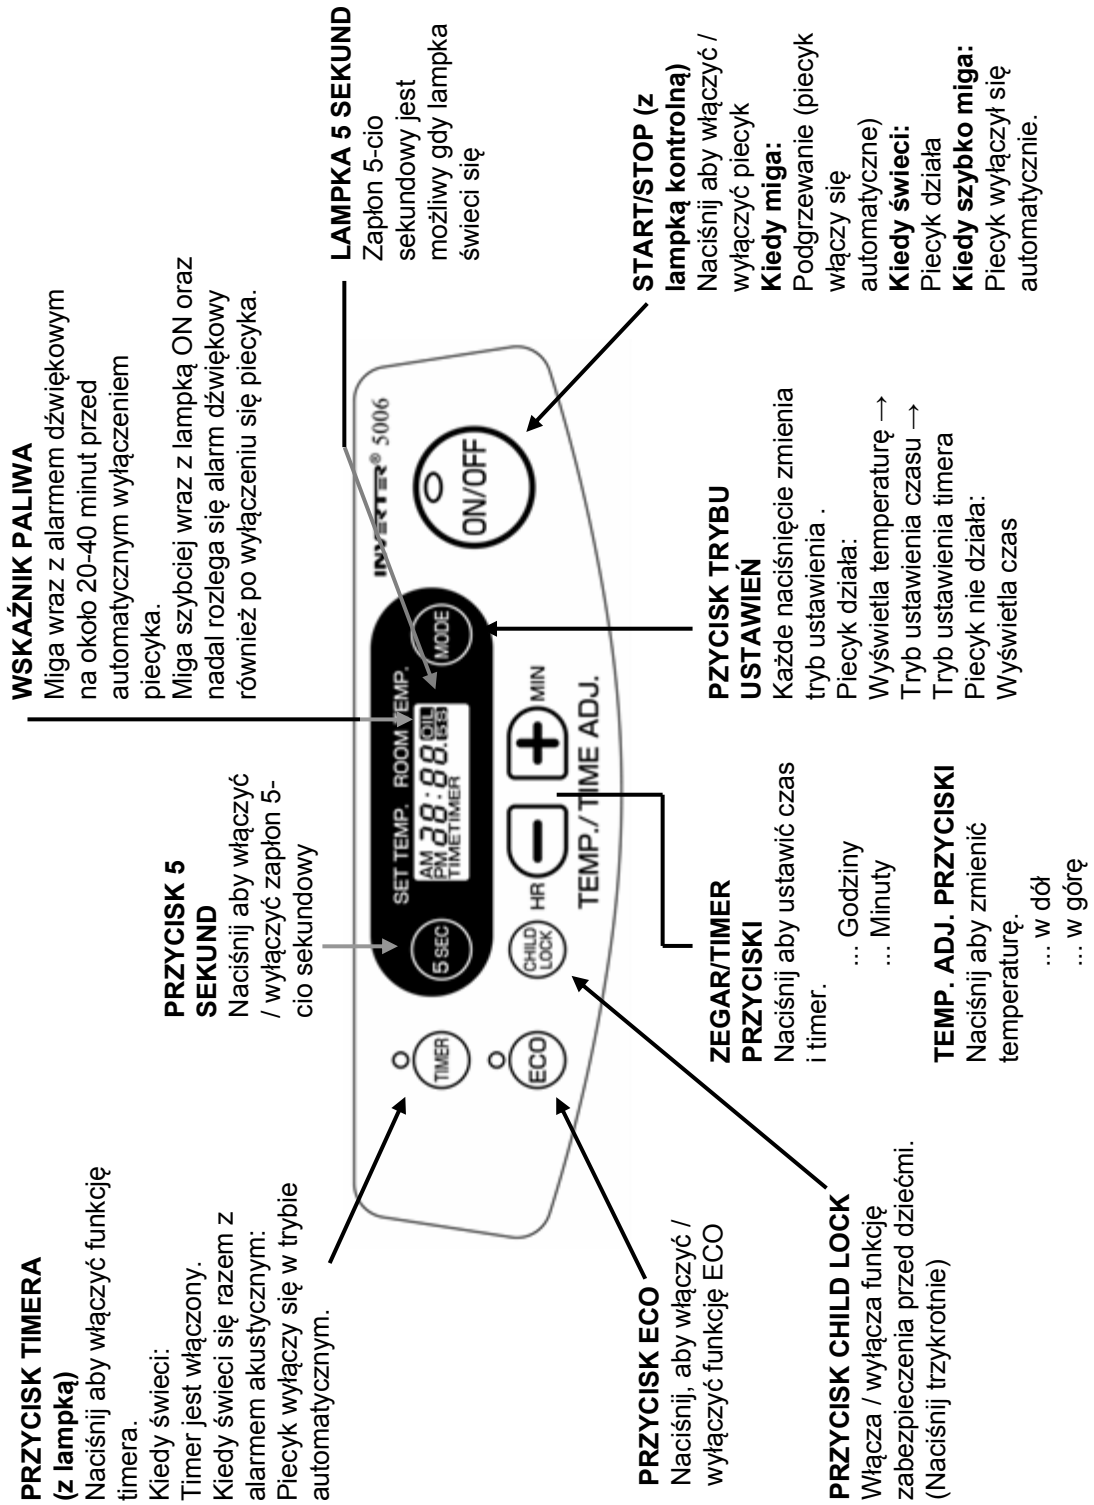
PRZYCISK TIMERA (z lampką)
Naciśnij aby włączyć funkcję timera.
Kiedy świeci:
Timer jest włączony.
Kiedy świeci się razem z alarmem akustycznym:
Piecyk wyłączy się w trybie automatycznym.

PRZYCISK ECO
Naciśnij, aby włączyć / wyłączyć funkcję ECO

PRZYCISK CHILD LOCK
Włącza / wyłącza funkcję zabezpieczenia przed dziećmi.
(Naciśnij trzykrotnie)

PRZYCISK 5 SEKUND
Naciśnij aby włączyć / wyłączyć zapłon 5-cio sekundowy

ZEGAR/TIMER PRZYCISKI
Naciśnij aby ustawić czas i timer.
... Godziny
... Minuty

TEMP. ADJ. PRZYCISKI
Naciśnij aby zmienić temperaturę.
... w dół
... w górę

WSKAŹNIK PALIWA
Miga wraz z alarmem dźwiękowym na około 20-40 minut przed automatycznym wyłączeniem piecyka.
Miga szybciej wraz z lampką ON oraz nadal rozlega się alarm dźwiękowy również po wyłączeniu się piecyka.

PZYCISK TRYBU USTAWIEŃ
Każde naciśnięcie zmienia tryb ustawienia .
Piecyk działa:
Wyświetla temperaturę →
Tryb ustawienia czasu →
Tryb ustawienia timera
Piecyk nie działa:
Wyświetla czas

LAMPKA 5 SEKUND
Zapłon 5-cio sekundowy jest możliwy gdy lampka świeci się

START/STOP (z lampką kontrolną)
Naciśnij aby włączyć / wyłączyć piecyk
Kiedy miga:
Podgrzewanie (piecyk włączy się automatyczne)
Kiedy świeci:
Piecyk działa
Kiedy szybko miga:
Piecyk wyłączył się automatycznie.

TIMER
ECO
5 SEC
CHILD LOCK
SET TEMP. ROOM TEMP.
AM PM 88:88 OIL
TIME TIMER
MODE
HR MIN
TEMP./TIME ADJ.
INVERTER® 5006
ON/OFF